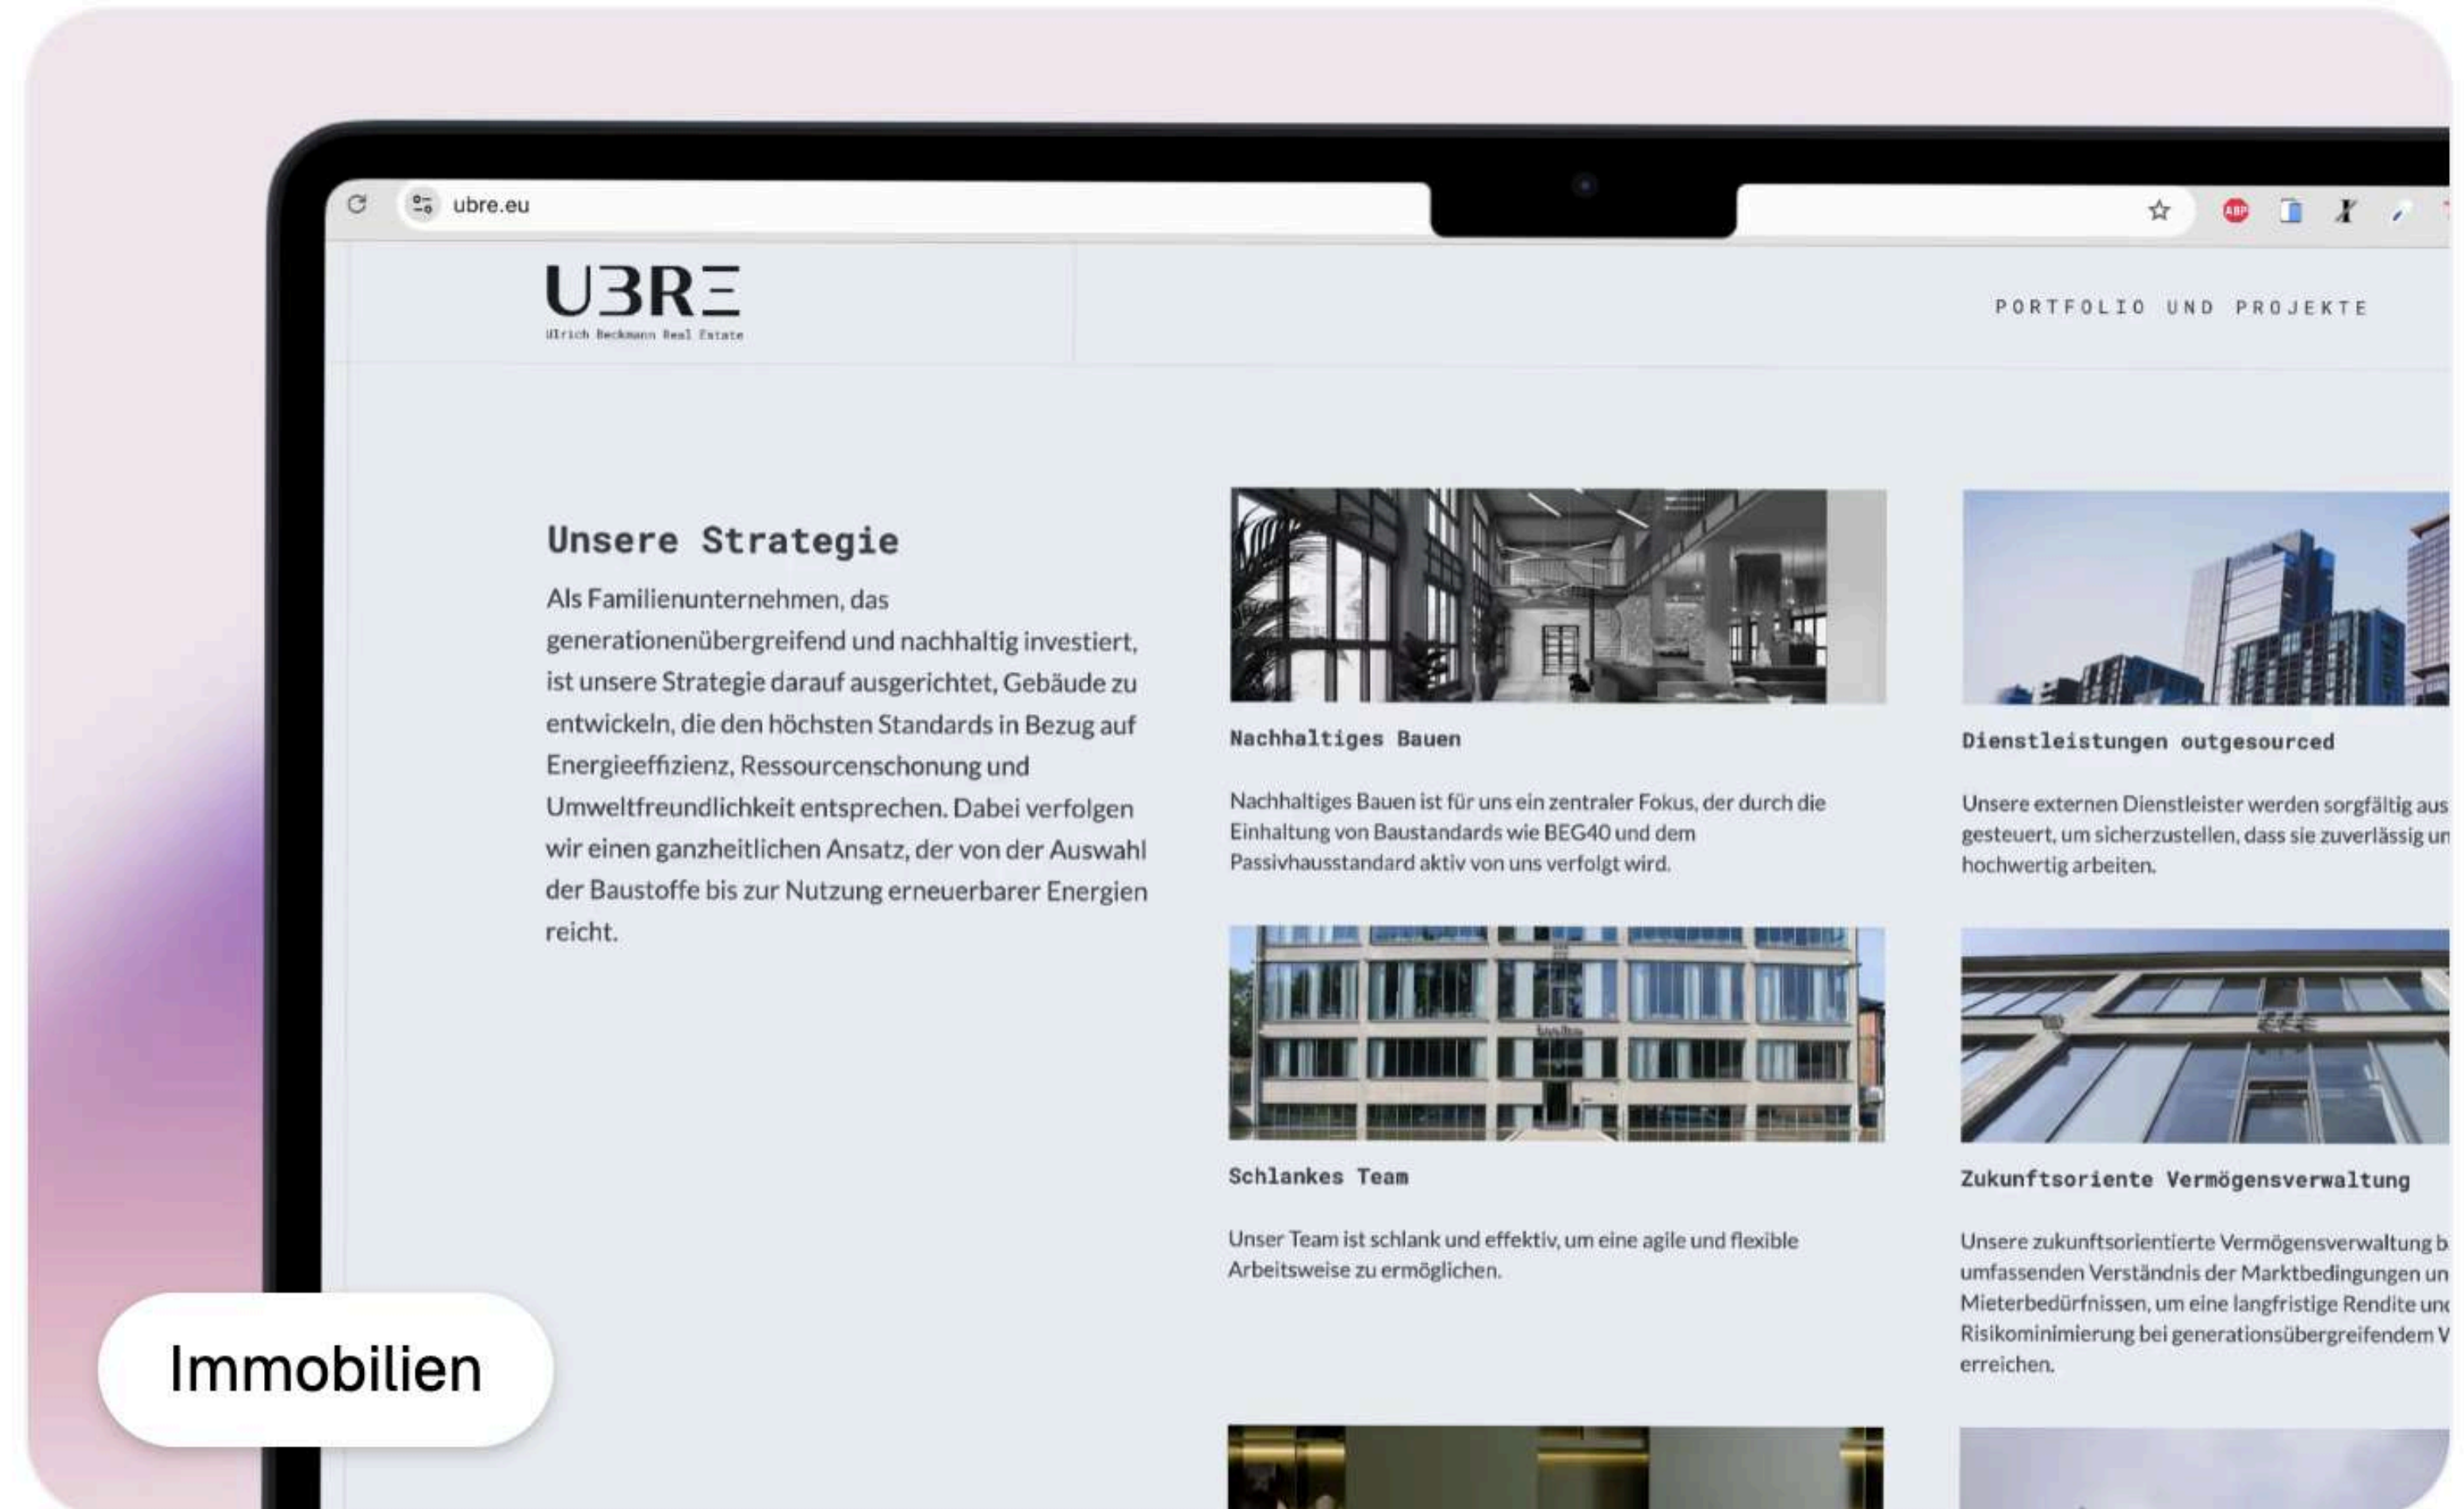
ubre.eu

U3RΞ
Ulrich Beckmann Real Estate

PORTFOLIO UND PROJEKTE

Unsere Strategie

Als Familienunternehmen, das generationenübergreifend und nachhaltig investiert, ist unsere Strategie darauf ausgerichtet, Gebäude zu entwickeln, die den höchsten Standards in Bezug auf Energieeffizienz, Ressourcenschonung und Umweltfreundlichkeit entsprechen. Dabei verfolgen wir einen ganzheitlichen Ansatz, der von der Auswahl der Baustoffe bis zur Nutzung erneuerbarer Energien reicht.

Nachhaltiges Bauen

Nachhaltiges Bauen ist für uns ein zentraler Fokus, der durch die Einhaltung von Baustandards wie BEG40 und dem Passivhausstandard aktiv von uns verfolgt wird.

Dienstleistungen outgesourced

Unsere externen Dienstleister werden sorgfältig aus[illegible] gesteuert, um sicherzustellen, dass sie zuverlässig un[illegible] hochwertig arbeiten.

Schlankes Team

Unser Team ist schlank und effektiv, um eine agile und flexible Arbeitsweise zu ermöglichen.

Zukunftsoriente Vermögensverwaltung

Unsere zukunftsorientierte Vermögensverwaltung b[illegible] umfassenden Verständnis der Marktbedingungen un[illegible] Mieterbedürfnissen, um eine langfristige Rendite un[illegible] Risikominimierung bei generationsübergreifendem V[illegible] erreichen.

Immobilien